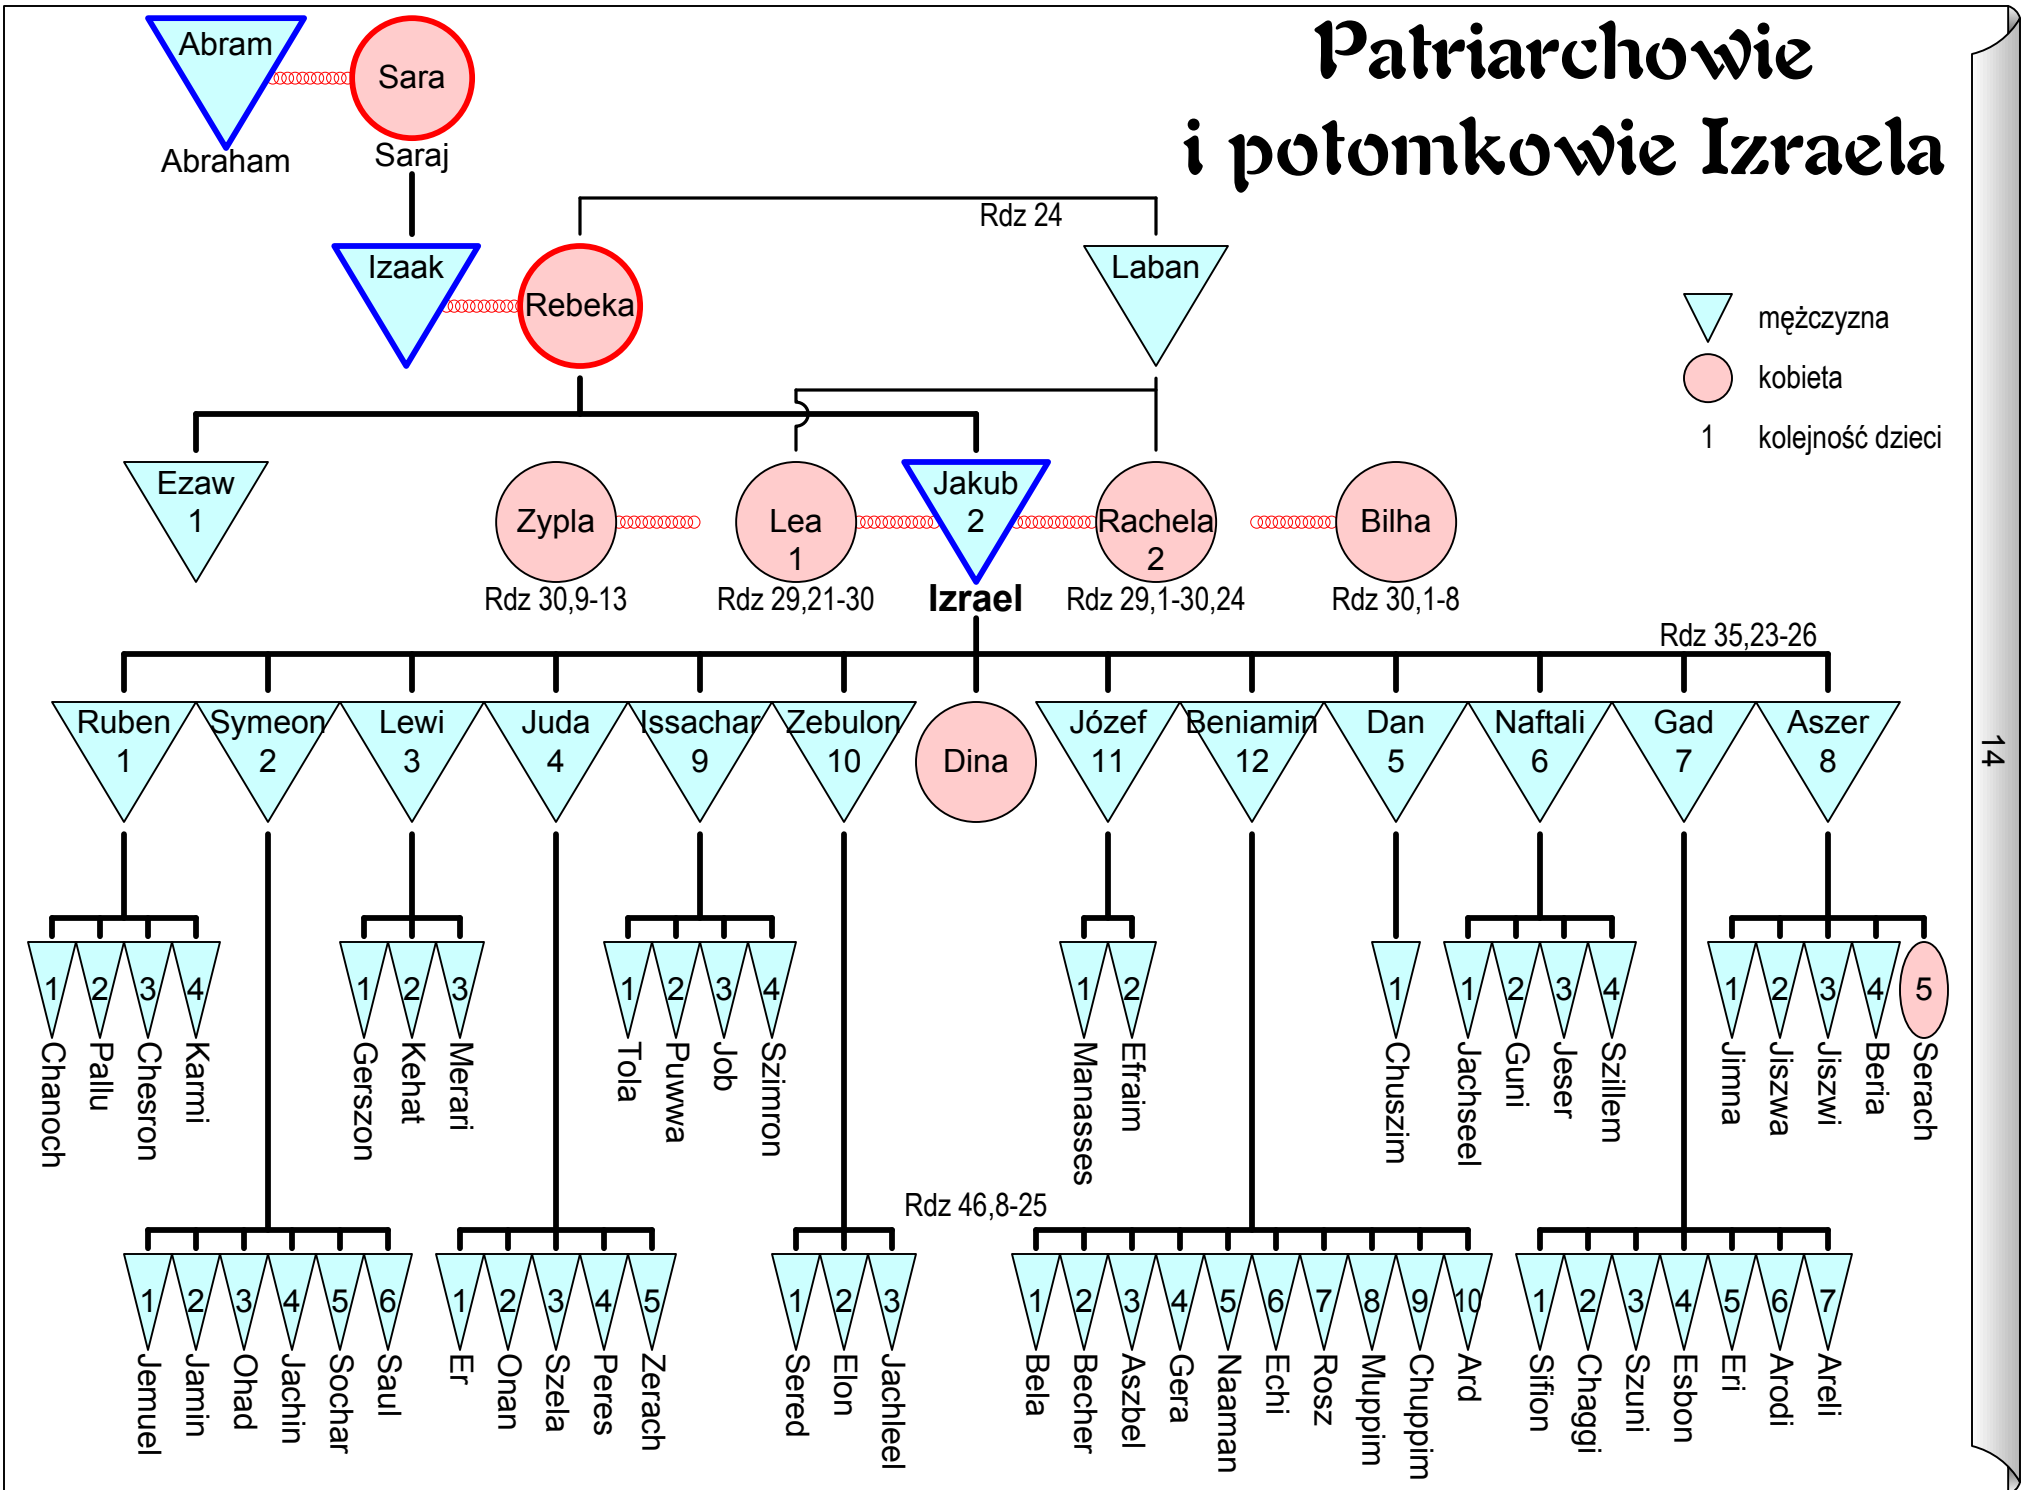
Patriarchowie
i potomkowie Izraela

Abram
Abraham
Sara
Saraj

Rdz 24

Izaak
Rebeka
Laban

mężczyzna
kobieta
1 kolejność dzieci

Ezaw
1
Zypla
Rdz 30,9-13
Lea
1
Rdz 29,21-30
Jakub
2
Izrael
Rachela
2
Rdz 29,1-30,24
Bilha
Rdz 30,1-8

Rdz 35,23-26

Ruben
1
Symeon
2
Lewi
3
Juda
4
Issachar
9
Zebulon
10
Dina
Józef
11
Beniamin
12
Dan
5
Naftali
6
Gad
7
Aszer
8

14

1 Chanoch
2 Pallu
3 Chesron
4 Karmi

1 Gerszon
2 Kehat
3 Merari

1 Tola
2 Puwwa
3 Job
4 Szimron

1 Manasses
2 Efraim

1 Chuszim

1 Jachseel
2 Guni
3 Jeser
4 Szillem

1 Jimna
2 Jiszwa
3 Jiszwi
4 Beria
5 Serach

Rdz 46,8-25

1 Jemuel
2 Jamin
3 Ohad
4 Jachin
5 Sochar
6 Saul

1 Er
2 Onan
3 Szela
4 Peres
5 Zerach

1 Sered
2 Elon
3 Jachleel

1 Bela
2 Becher
3 Aszbel
4 Gera
5 Naaman
6 Echi
7 Rosz
8 Muppim
9 Chuppim
10 Ard

1 Sifion
2 Chaggi
3 Szuni
4 Esbon
5 Eri
6 Arodi
7 Areli